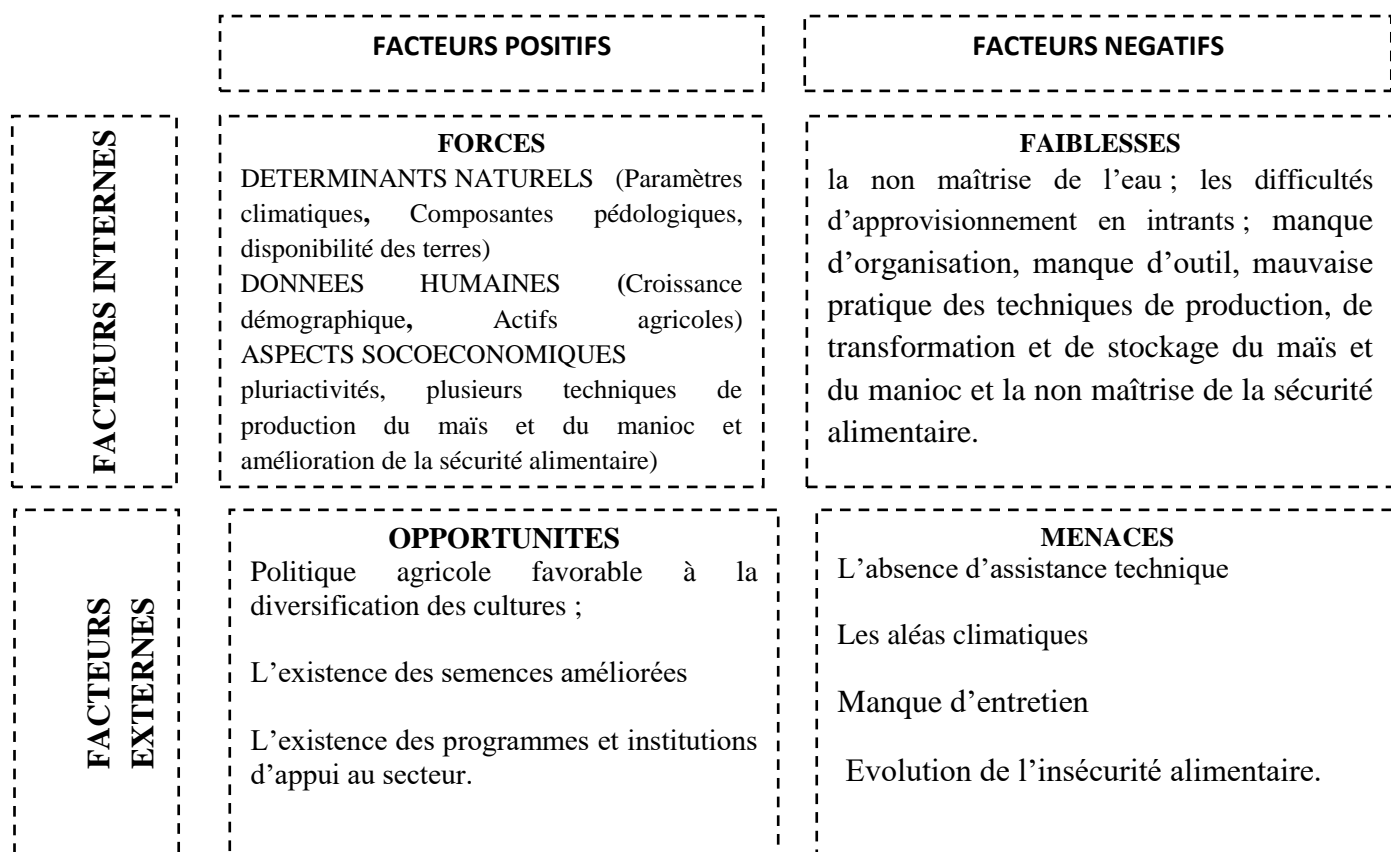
FACTEURS POSITIFS

FACTEURS NEGATIFS

FACTEURS INTERNES

FORCES
DETERMINANTS NATURELS (Paramètres climatiques, Composantes pédologiques, disponibilité des terres)
DONNEES HUMAINES (Croissance démographique, Actifs agricoles)
ASPECTS SOCOECONOMIQUES
pluriactivités, plusieurs techniques de production du maïs et du manioc et amélioration de la sécurité alimentaire)

FAIBLESSES
la non maîtrise de l'eau ; les difficultés d'approvisionnement en intrants ; manque d'organisation, manque d'outil, mauvaise pratique des techniques de production, de transformation et de stockage du maïs et du manioc et la non maîtrise de la sécurité alimentaire.

FACTEURS EXTERNES

OPPORTUNITES
Politique agricole favorable à la diversification des cultures ;

L'existence des semences améliorées

L'existence des programmes et institutions d'appui au secteur.

MENACES
L'absence d'assistance technique

Les aléas climatiques

Manque d'entretien

Evolution de l'insécurité alimentaire.